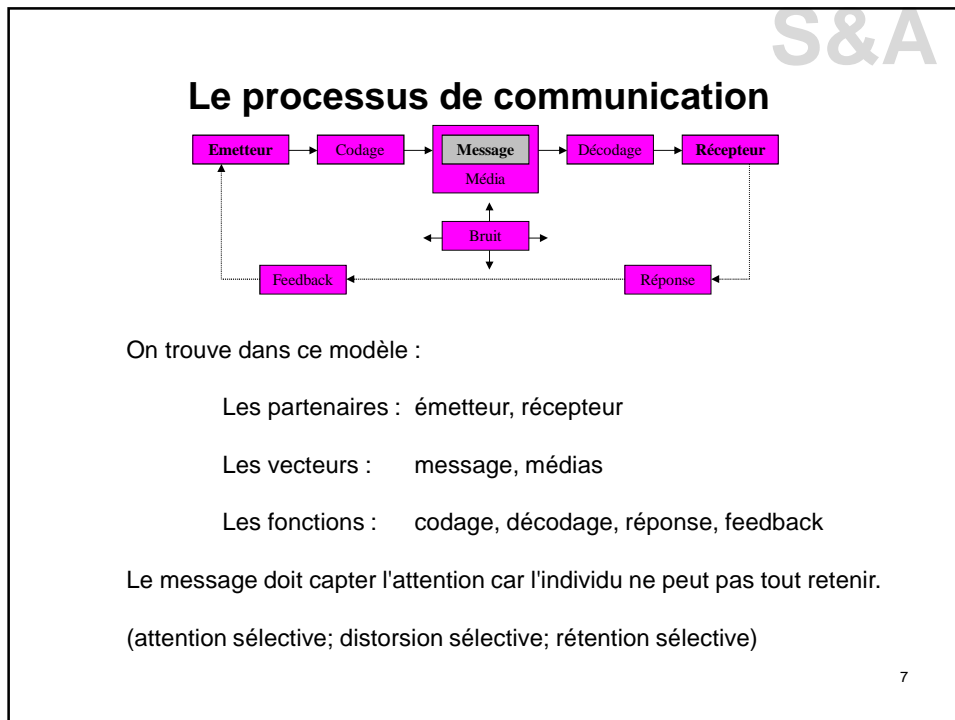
S&A

Le processus de communication

Emetteur

Codage

Message

Média

Décodage

Récepteur

Bruit

Feedback

Réponse

On trouve dans ce modèle :

Les partenaires : émetteur, récepteur

Les vecteurs : message, médias

Les fonctions : codage, décodage, réponse, feedback

Le message doit capter l'attention car l'individu ne peut pas tout retenir.

(attention sélective; distorsion sélective; rétention sélective)

7